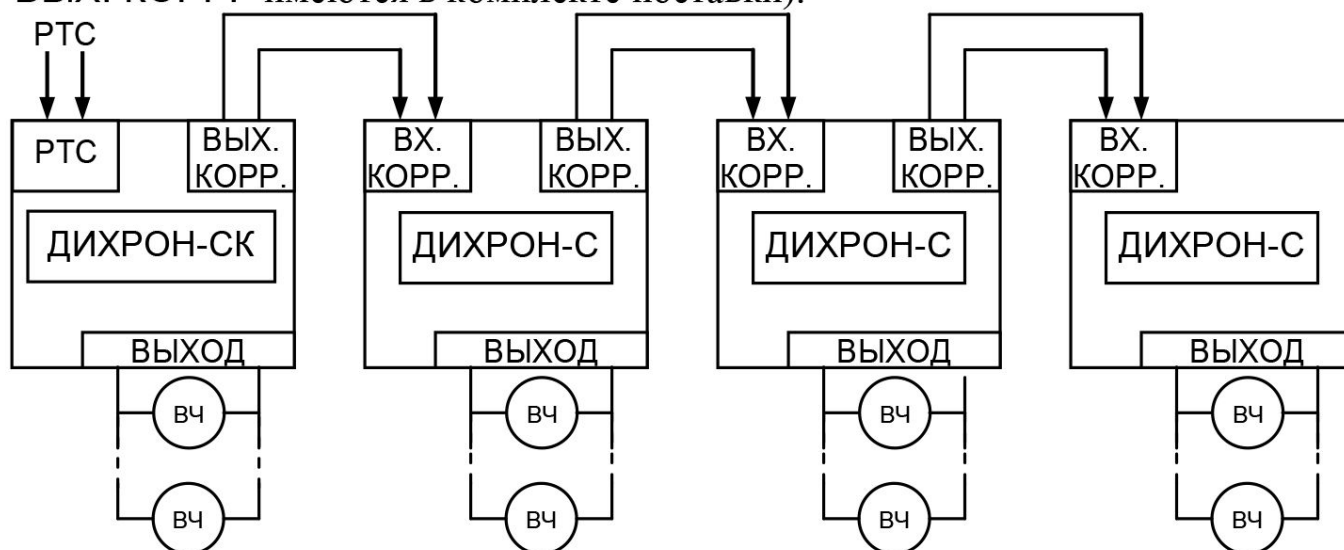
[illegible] имеются в комплекте поставки).

РТС

РТС

ВЫХ. КОРР.

ДИХРОН-СК

ВЫХОД

ВЧ

ВЧ

ВХ. КОРР.

ВЫХ. КОРР.

ДИХРОН-С

ВЫХОД

ВЧ

ВЧ

ВХ. КОРР.

ВЫХ. КОРР.

ДИХРОН-С

ВЫХОД

ВЧ

ВЧ

ВХ. КОРР.

ДИХРОН-С

ВЫХОД

ВЧ

ВЧ